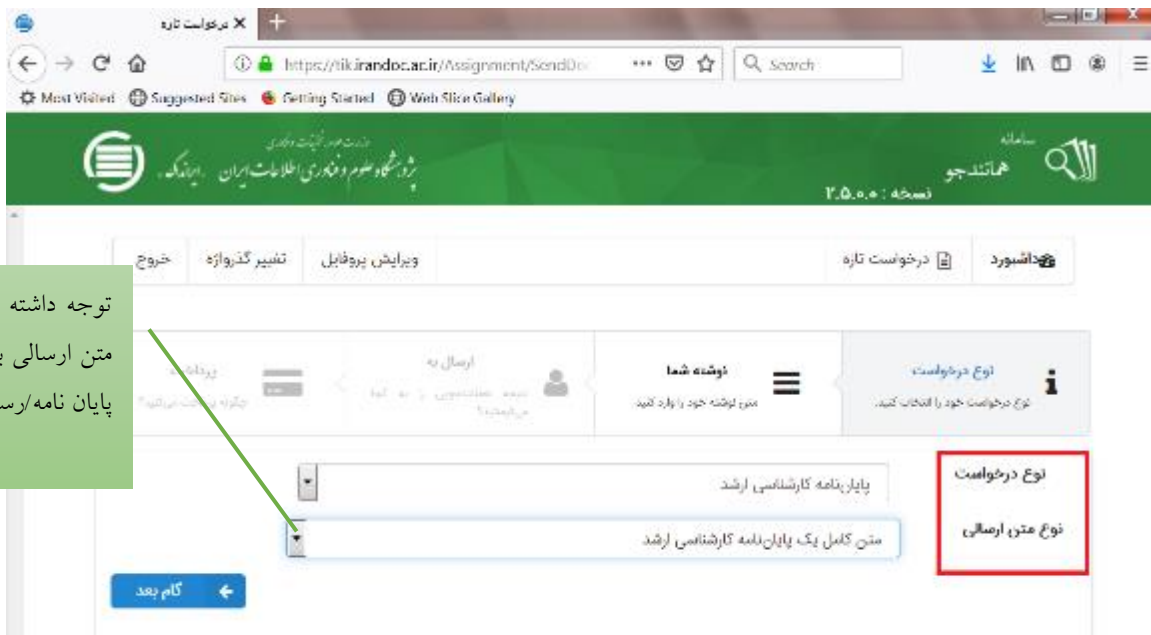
درخواست تازه ×
https://tik.irandoc.ac.ir/Assignment/SendDo
Search
Most Visited Suggested Sites Getting Started Web Slice Gallery

وزارت علوم، تحقیقات و فناوری
پژوهشگاه علوم و فناوری اطلاعات ایران . ایرانداک .
سامانه
همانندجو
نسخه : ۲.۵.۰.۰

داشبورد
درخواست تازه
ویرایش پروفایل
تغییر گذرواژه
خروج

نوع درخواست
نوع درخواست خود را انتخاب کنید.
نوشته شما
متن نوشته خود را وارد کنید
ارسال به
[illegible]
پرداخت
چگونه پرداخت می‌کنید؟

نوع درخواست
پایان‌نامه کارشناسی ارشد
نوع متن ارسالی
متن کامل یک پایان‌نامه کارشناسی ارشد
گام بعد

توجه داشته
متن ارسالی ب
پایان نامه/رس